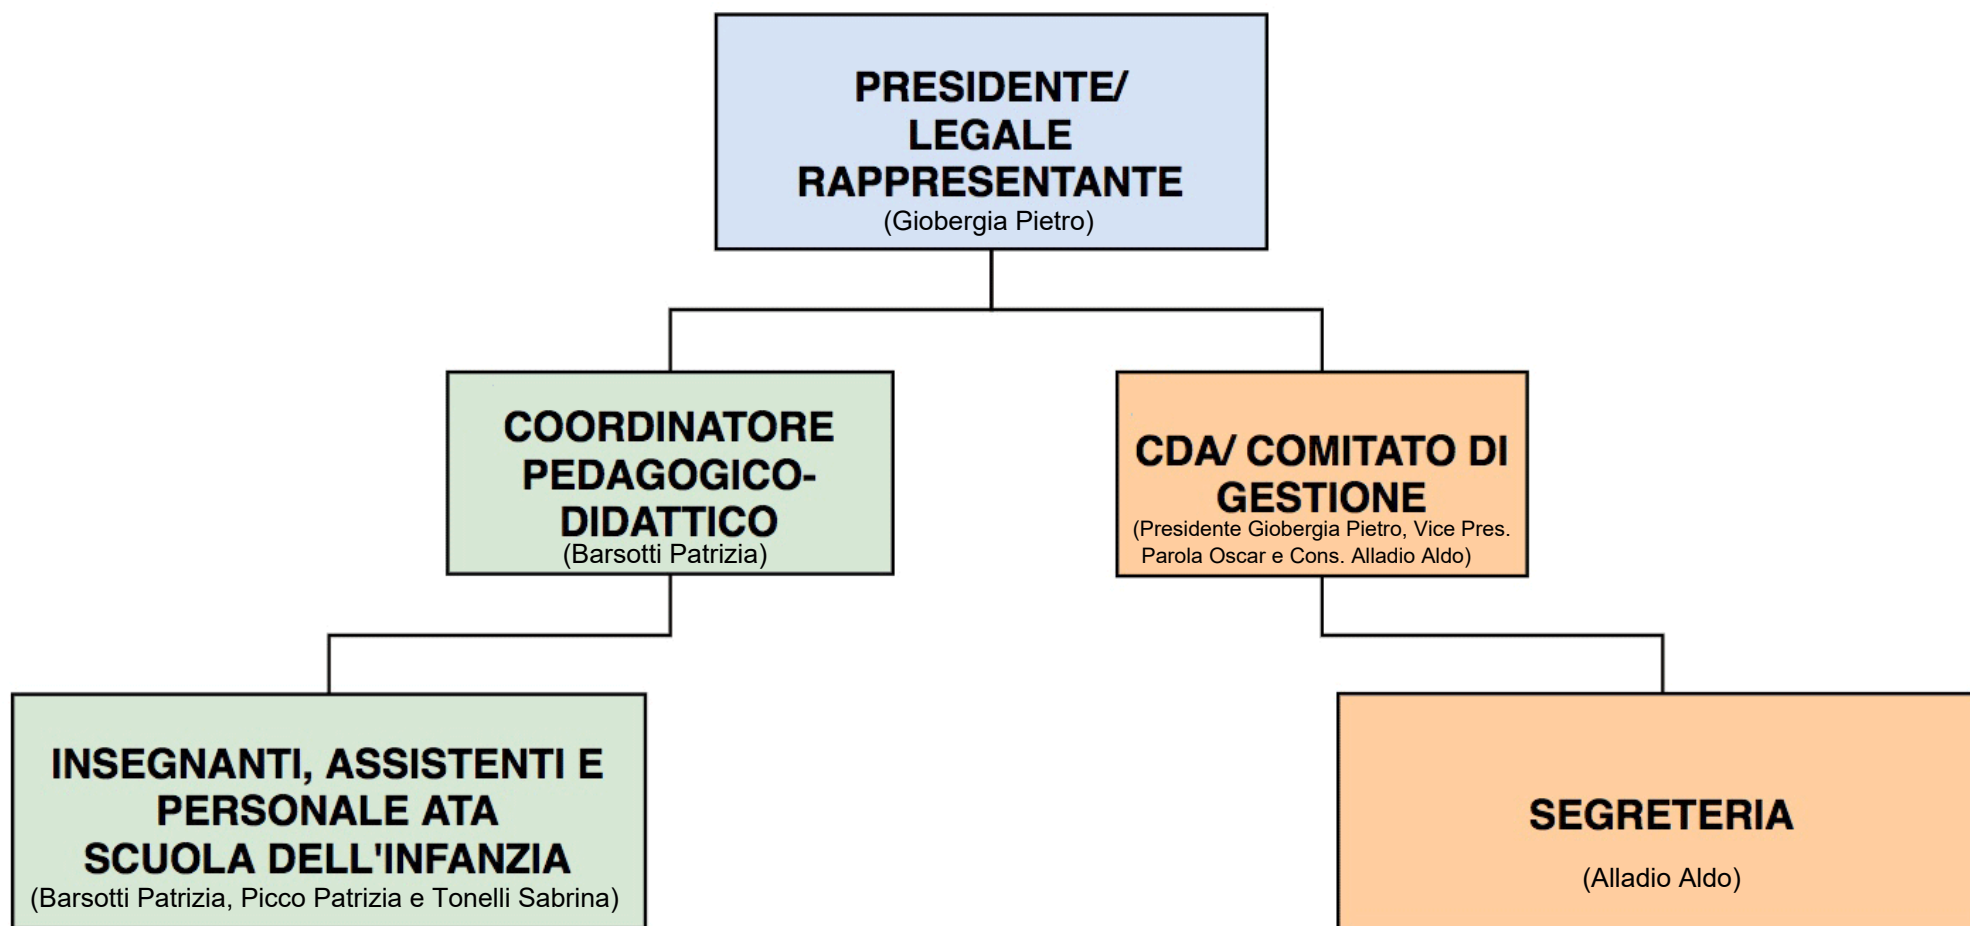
PRESIDENTE/ LEGALE RAPPRESENTANTE
(Giobergia Pietro)

COORDINATORE PEDAGOGICO-DIDATTICO
(Barsotti Patrizia)

CDA/ COMITATO DI GESTIONE
(Presidente Giobergia Pietro, Vice Pres. Parola Oscar e Cons. Alladio Aldo)

INSEGNANTI, ASSISTENTI E PERSONALE ATA SCUOLA DELL'INFANZIA
(Barsotti Patrizia, Picco Patrizia e Tonelli Sabrina)

SEGRETERIA
(Alladio Aldo)